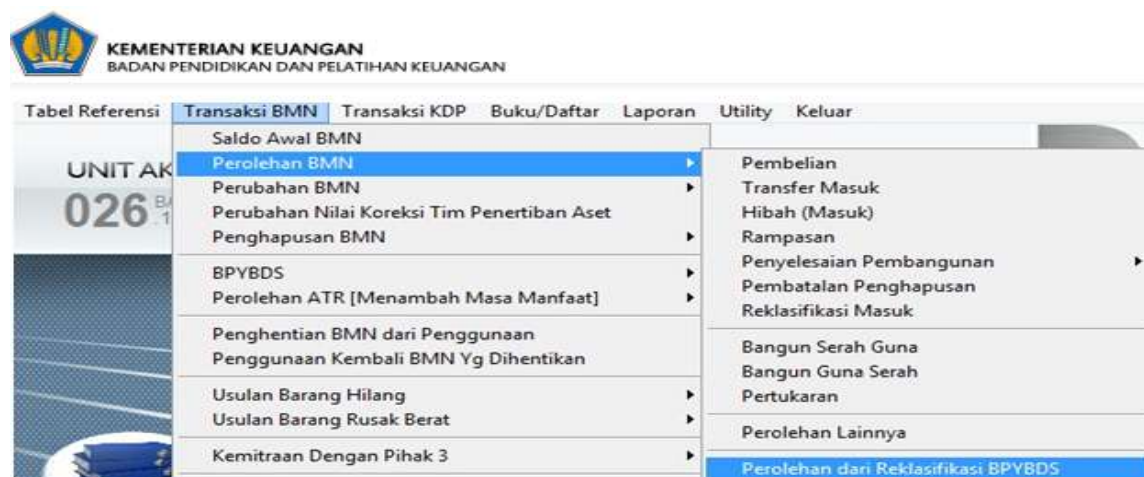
KEMENTERIAN KEUANGAN
BADAN PENDIDIKAN DAN PELATIHAN KEUANGAN

Tabel Referensi Transaksi BMN Transaksi KDP Buku/Daftar Laporan Utility Keluar

UNIT AK
026 B
1

Saldo Awal BMN
Perolehan BMN
Perubahan BMN
Perubahan Nilai Koreksi Tim Penertiban Aset
Penghapusan BMN
BPYBDS
Perolehan ATR [Menambah Masa Manfaat]
Penghentian BMN dari Penggunaan
Penggunaan Kembali BMN Yg Dihentikan
Usulan Barang Hilang
Usulan Barang Rusak Berat
Kemitraan Dengan Pihak 3

Pembelian
Transfer Masuk
Hibah (Masuk)
Rampasan
Penyelesaian Pembangunan
Pembatalan Penghapusan
Reklasifikasi Masuk
Bangun Serah Guna
Bangun Guna Serah
Pertukaran
Perolehan Lainnya
Perolehan dari Reklasifikasi BPYBDS